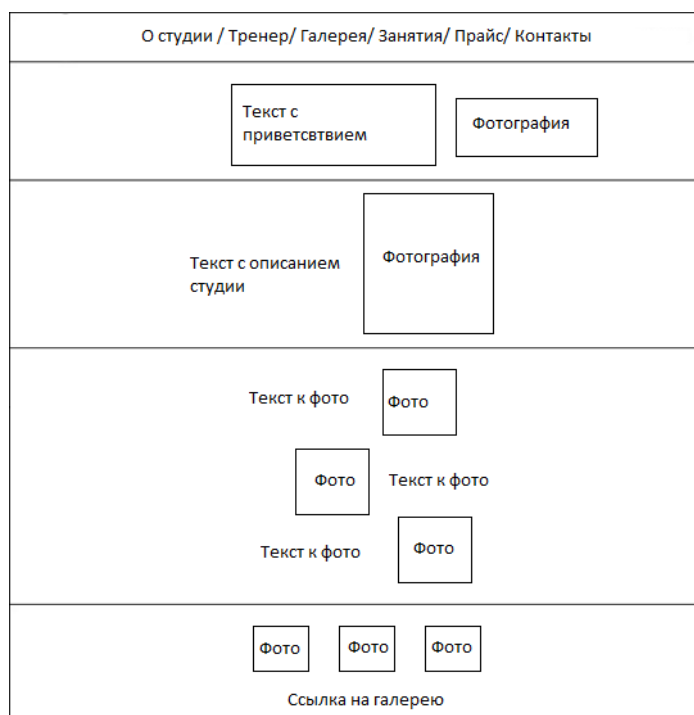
О студии / Тренер/ Галерея/ Занятия/ Прайс/ Контакты

Текст с приветсвтвием

Фотография

Текст с описанием студии

Фотография

Текст к фото

Фото

Фото

Текст к фото

Текст к фото

Фото

Фото

Фото

Фото

Ссылка на галерею